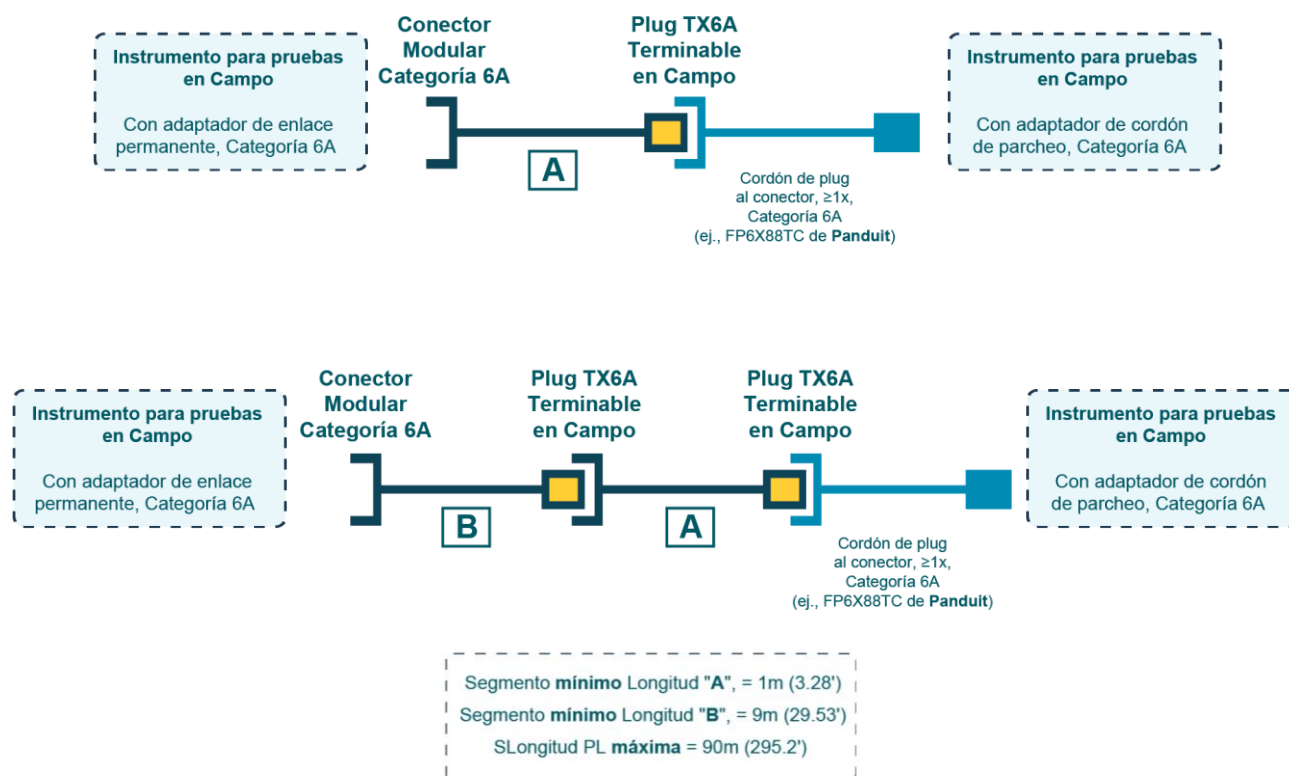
Instrumento para pruebas en Campo

Con adaptador de enlace permanente, Categoría 6A

Conector Modular Categoría 6A

Plug TX6A Terminable en Campo

A

Instrumento para pruebas en Campo

Con adaptador de cordón de parcheo, Categoría 6A

Cordón de plug al conector, ≥1x, Categoría 6A (ej., FP6X88TC de Panduit)

Instrumento para pruebas en Campo

Con adaptador de enlace permanente, Categoría 6A

Conector Modular Categoría 6A

Plug TX6A Terminable en Campo

Plug TX6A Terminable en Campo

B

A

Instrumento para pruebas en Campo

Con adaptador de cordón de parcheo, Categoría 6A

Cordón de plug al conector, ≥1x, Categoría 6A (ej., FP6X88TC de Panduit)

Segmento mínimo Longitud "A", = 1m (3.28')
Segmento mínimo Longitud "B", = 9m (29.53')
SLongitud PL máxima = 90m (295.2')